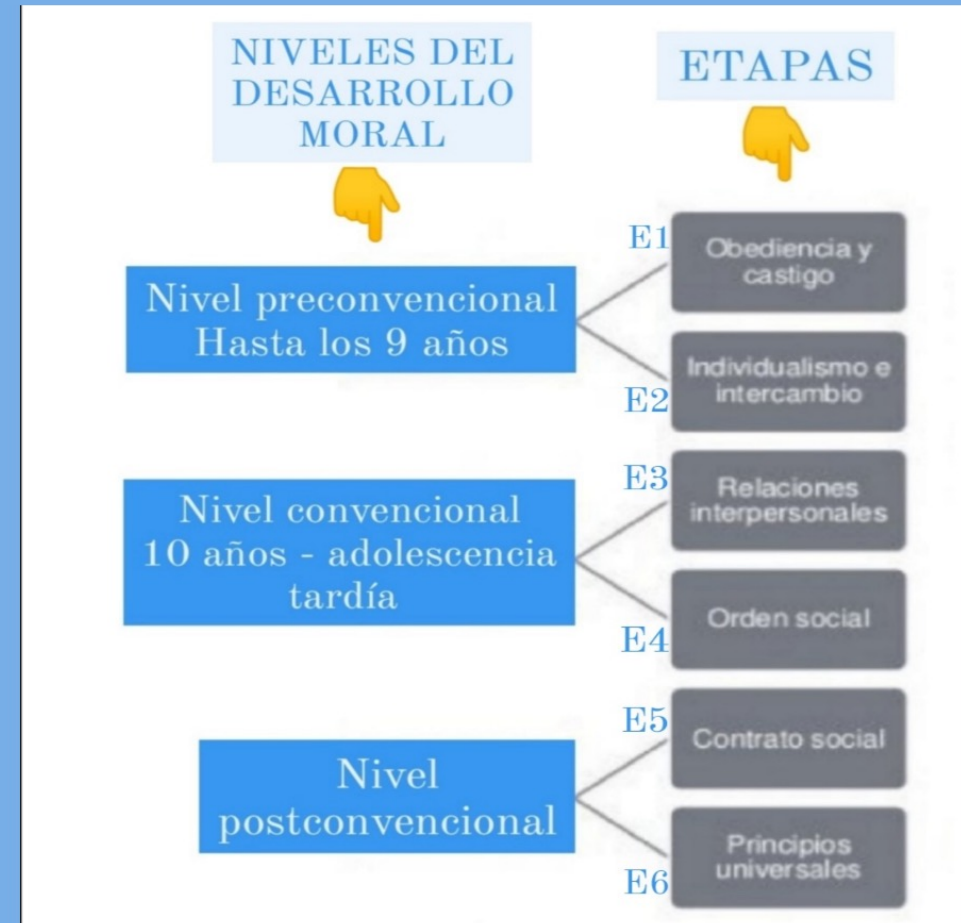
NIVELES DEL DESARROLLO MORAL

ETAPAS

Nivel preconvencional
Hasta los 9 años

E1 Obediencia y castigo

E2 Individualismo e intercambio

Nivel convencional
10 años - adolescencia tardía

E3 Relaciones interpersonales

E4 Orden social

Nivel postconvencional

E5 Contrato social

E6 Principios universales